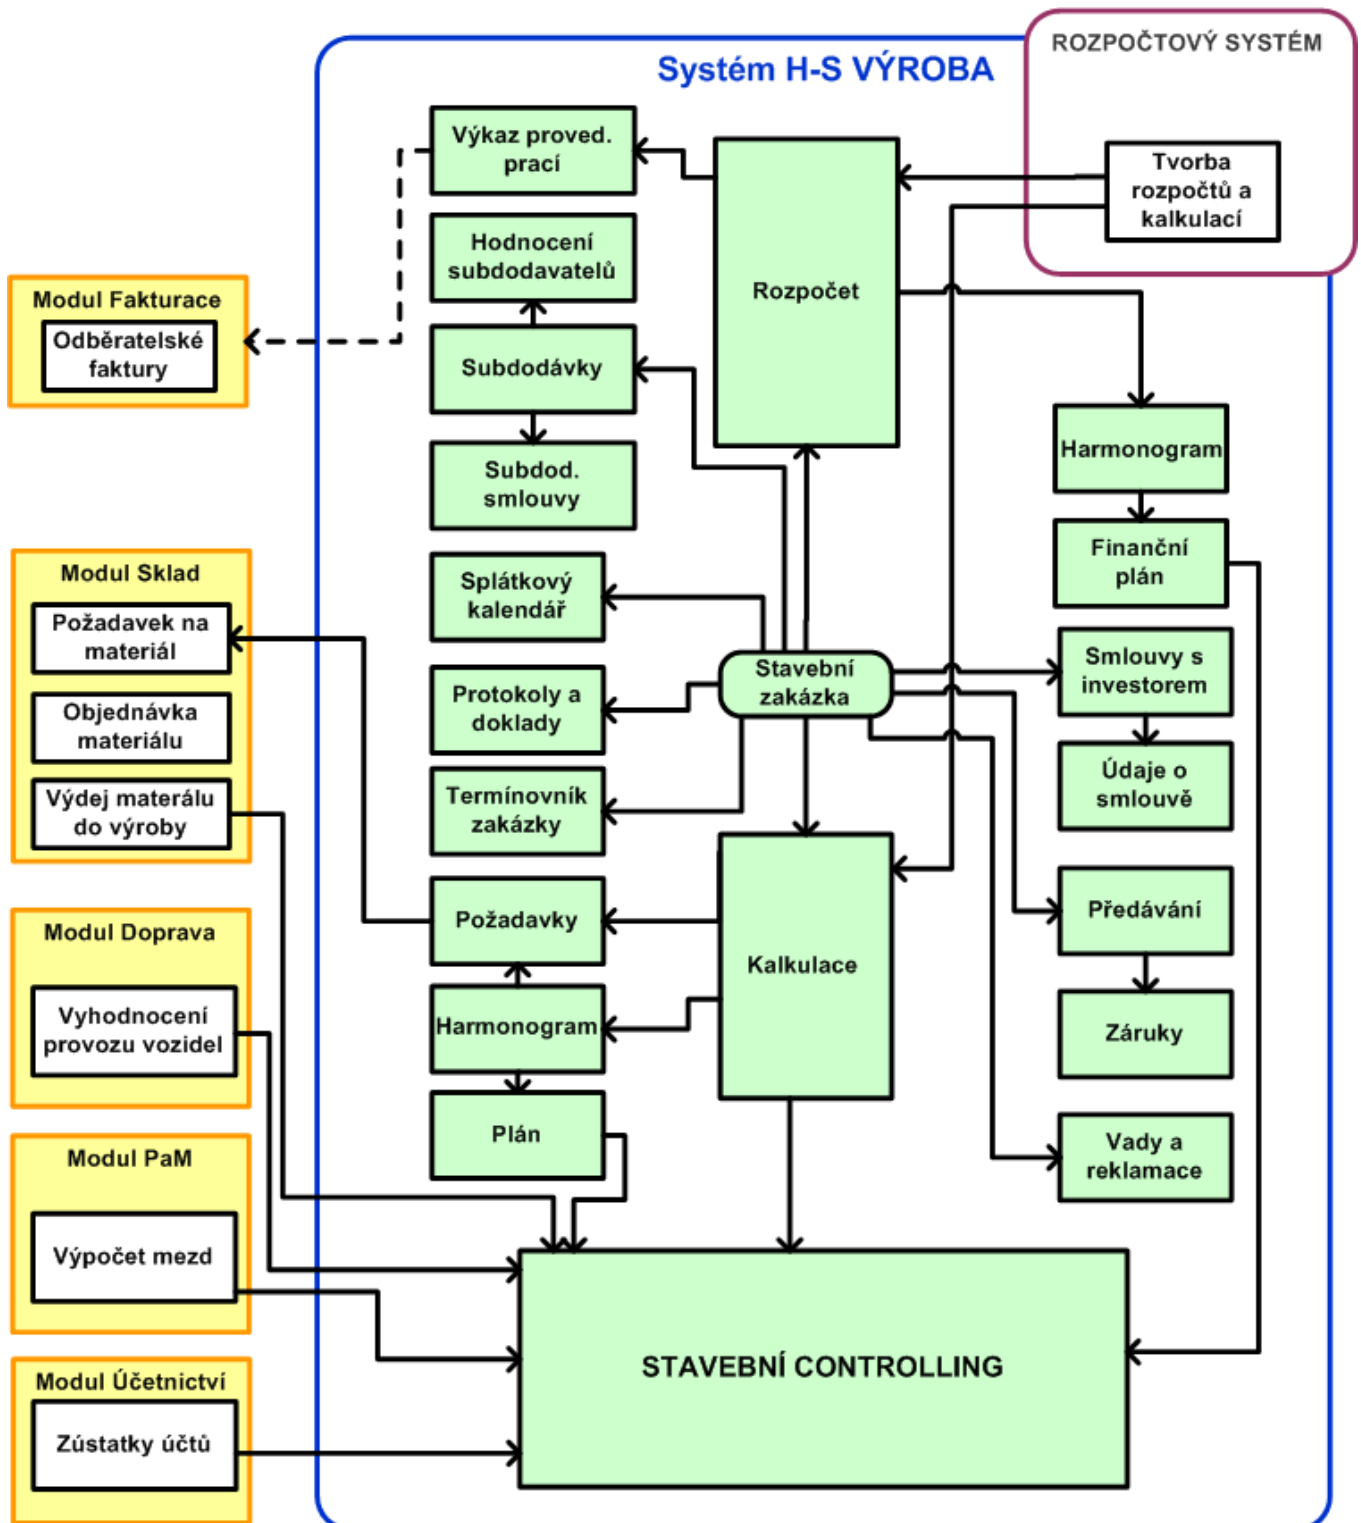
ROZPOČTOVÝ SYSTÉM

Systém H-S VÝROBA

Tvorba rozpočtů a kalkulací

Výkaz proved. prací

Hodnocení subdodavatelů

Subdodávky

Subdod. smlouvy

Rozpočet

Modul Fakturace

Odběratelské faktury

Harmonogram

Finanční plán

Modul Sklad

Požadavek na materiál

Objednávka materiálu

Výdej materálu do výroby

Splátkový kalendář

Protokoly a doklady

Termínovník zakázky

Stavební zakázka

Smlouvy s investorem

Údaje o smlouvě

Předávání

Záruky

Vady a reklamace

Modul Doprava

Vyhodnocení provozu vozidel

Požadavky

Harmonogram

Plán

Kalkulace

Modul PaM

Výpočet mezd

Modul Účetnictví

Zůstatky účtů

STAVEBNÍ CONTROLLING